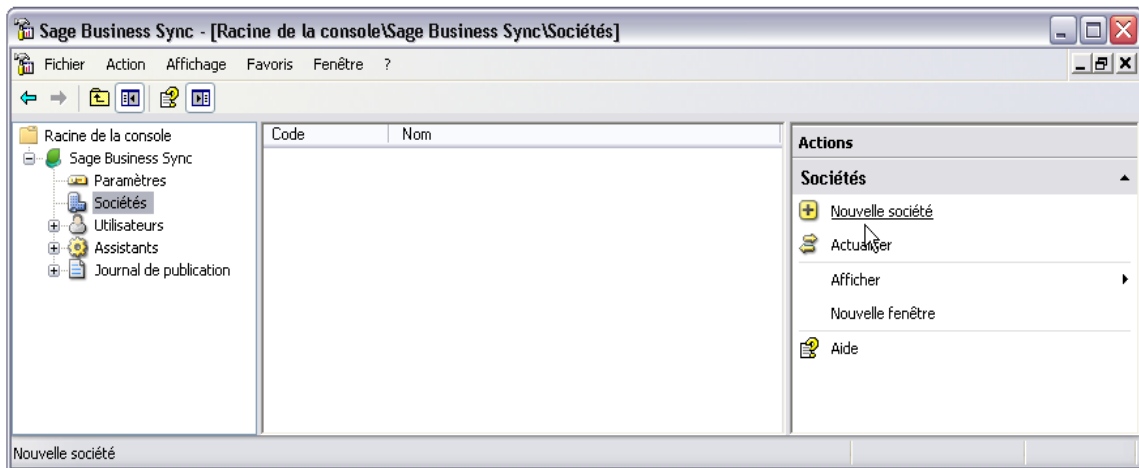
Sage Business Sync - [Racine de la console\Sage Business Sync\Sociétés]

Fichier Action Affichage Favoris Fenêtre ?

Racine de la console
Sage Business Sync
Paramètres
Sociétés
Utilisateurs
Assistants
Journal de publication

| Code | Nom |
|---|---|

Actions
Sociétés
Nouvelle société
Actualiser
Afficher
Nouvelle fenêtre
Aide

Nouvelle société